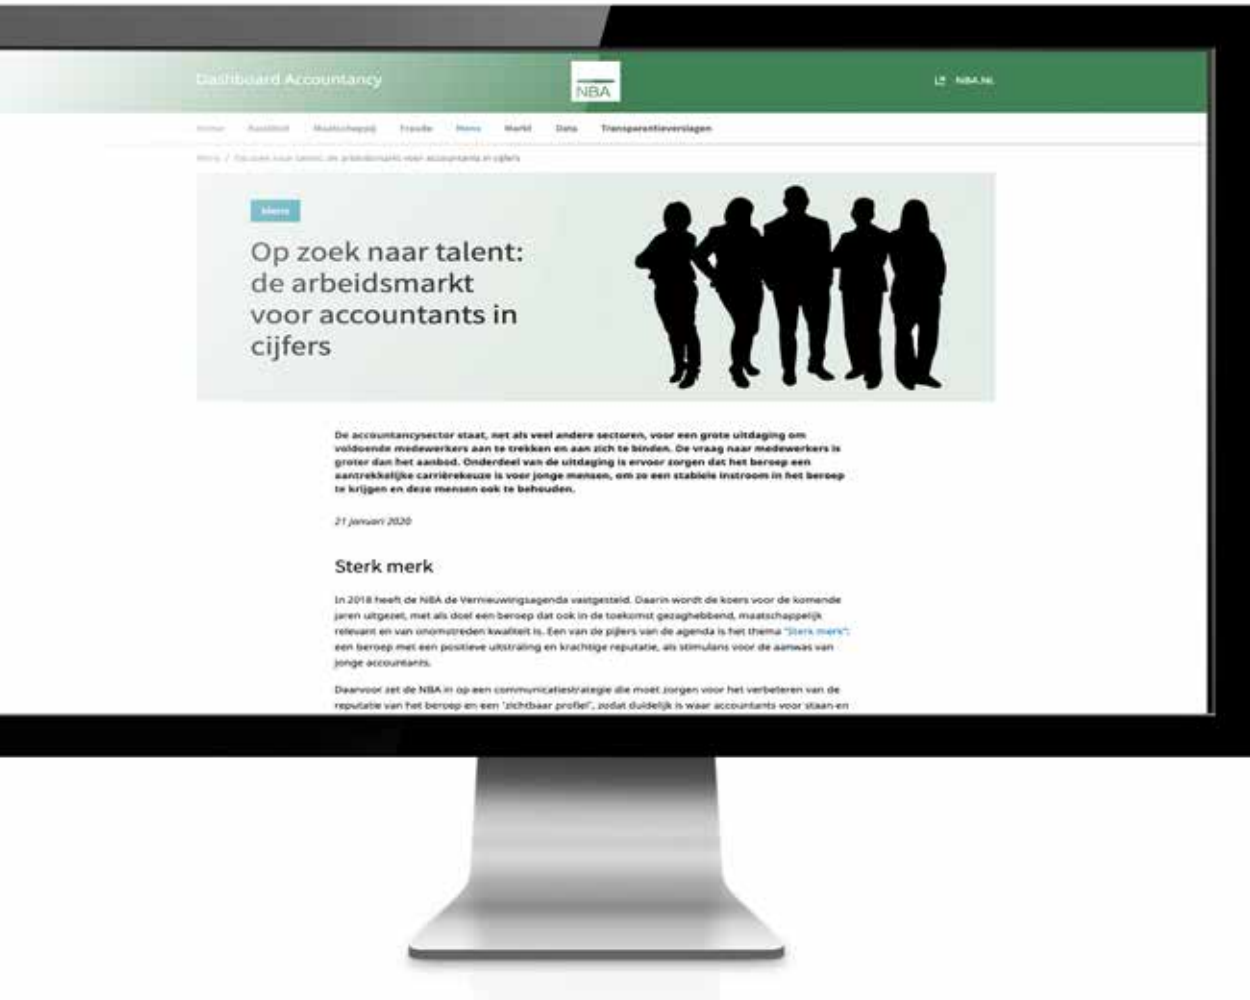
Dashboard Accountancy

NBA

NBA.NL

Home Kwaliteit Maatschappij Fraude Mens Markt Data Transparantieverslagen

Mens / Op zoek naar talent: de arbeidsmarkt voor accountants in cijfers

Mens

Op zoek naar talent: de arbeidsmarkt voor accountants in cijfers

De accountancysector staat, net als veel andere sectoren, voor een grote uitdaging om voldoende medewerkers aan te trekken en aan zich te binden. De vraag naar medewerkers is groter dan het aanbod. Onderdeel van de uitdaging is ervoor zorgen dat het beroep een aantrekkelijke carrièrekeuze is voor jonge mensen, om zo een stabiele instroom in het beroep te krijgen en deze mensen ook te behouden.

21 januari 2020

Sterk merk

In 2018 heeft de NBA de Vernieuwingsagenda vastgesteld. Daarin wordt de koers voor de komende jaren uitgezet, met als doel een beroep dat ook in de toekomst gezaghebbend, maatschappelijk relevant en van onomstreden kwaliteit is. Een van de pijlers van de agenda is het thema "Sterk merk": een beroep met een positieve uitstraling en krachtige reputatie, als stimulans voor de aanwas van jonge accountants.

Daarvoor zet de NBA in op een communicatiestrategie die moet zorgen voor het verbeteren van de reputatie van het beroep en een 'zichtbaar profiel', zodat duidelijk is waar accountants voor staan en